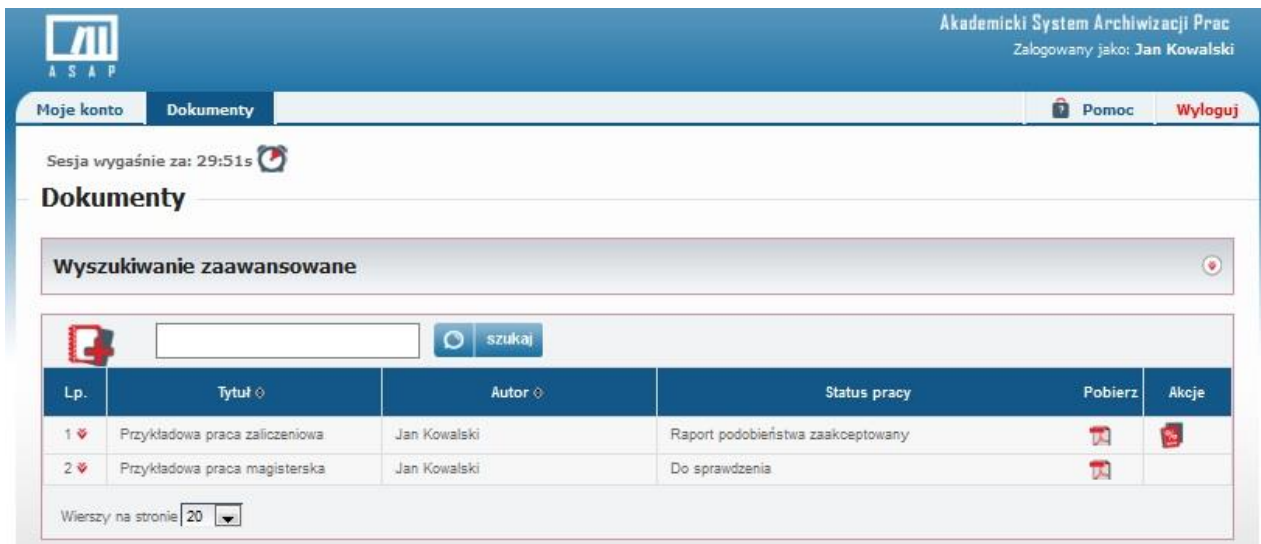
ASAP

Akademicki System Archiwizacji Prac
Zalogowany jako: Jan Kowalski

Moje konto | Dokumenty | Pomoc | Wyloguj

Sesja wygaśnie za: 29:51s

Dokumenty

Wyszukiwanie zaawansowane

szukaj

| Lp. | Tytuł | Autor | Status pracy | Pobierz | Akcje |
|---|---|---|---|---|---|
| 1 | Przykładowa praca zaliczeniowa | Jan Kowalski | Raport podobieństwa zaakceptowany | | |
| 2 | Przykładowa praca magisterska | Jan Kowalski | Do sprawdzenia | | |

Wierszy na stronie 20